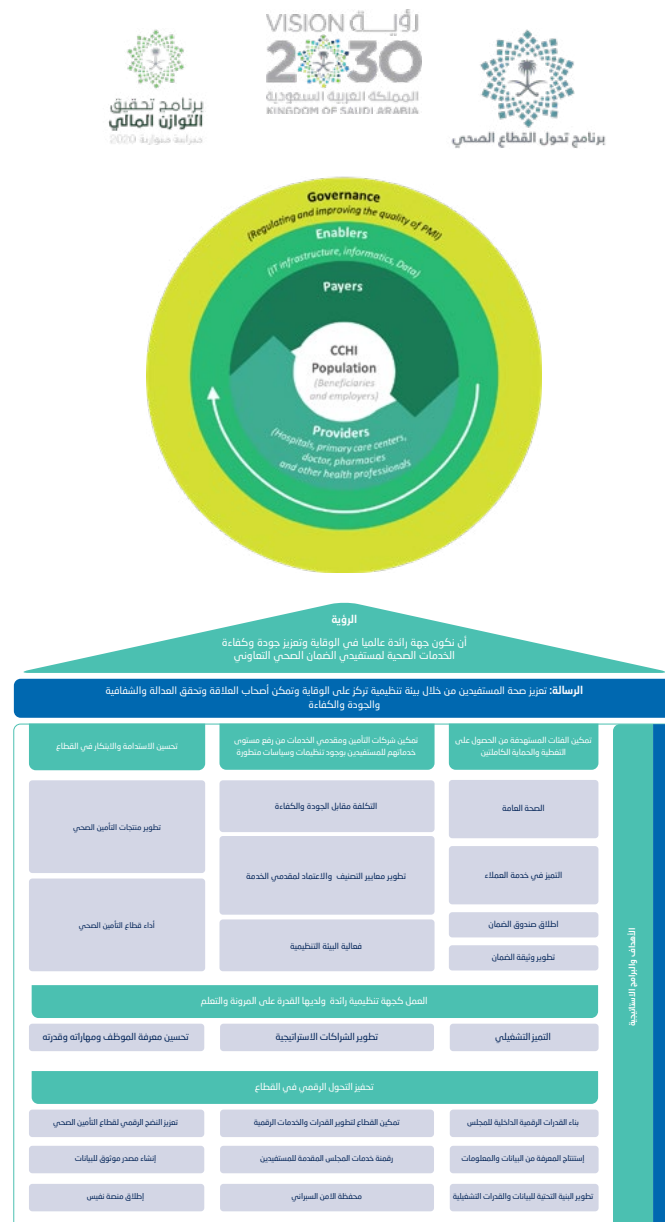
برنامج تحقيق التوازن المالي
ميزانية متوازنة 2020

VISION رؤية 2030
المملكة العربية السعودية
KINGDOM OF SAUDI ARABIA

برنامج تحول القطاع الصحي

Governance
(Regulating and improving the quality of PMI)
Enablers
(IT infrastructure, informatics, Data)
Payers
CCHI
Population
(Beneficiaries and employers)
Providers
(Hospitals, primary care centers, doctor, pharmacies and other health professionals

الرؤية
أن نكون جهة رائدة عالميا في الوقاية وتعزيز جودة وكفاءة الخدمات الصحية لمستفيدي الضمان الصحي التعاوني

الرسالة: تعزيز صحة المستفيدين من خلال بيئة تنظيمية تركز على الوقاية وتمكن أصحاب العلاقة وتحقق العدالة والشفافية والجودة والكفاءة

الأهداف والبرامج الاستراتيجية

تمكين الفئات المستهدفة من الحصول على التغطية والحماية الكاملتين
تمكين شركات التأمين ومقدمي الخدمات من رفع مستوى خدماتهم للمستفيدين بوجود تنظيمات وسياسات متطورة
تحسين الاستدامة والابتكار في القطاع

الصحة العامة
التكلفة مقابل الجودة والكفاءة
تطوير منتجات التأمين الصحي
التميز في خدمة العملاء
تطوير معايير التصنيف والاعتماد لمقدمي الخدمة
أداء قطاع التأمين الصحي
اطلاق صندوق الضمان
تطوير وثيقة الضمان
فعالية البيئة التنظيمية

العمل كجهة تنظيمية رائدة ولديها القدرة على المرونة والتعلم

التميز التشغيلي
تطوير الشراكات الاستراتيجية
تحسين معرفة الموظف ومهاراته وقدرته

تحفيز التحول الرقمي في القطاع

بناء القدرات الرقمية الداخلية للمجلس
تمكين القطاع لتطوير القدرات والخدمات الرقمية
تعزيز النضج الرقمي لقطاع التأمين الصحي
إستنتاج المعرفة من البيانات والمعلومات
رقمنة خدمات المجلس المقدمة للمستفيدين
إنشاء مصدر موثوق للبيانات
تطوير البنية التحتية للبيانات والقدرات التشغيلية
محفظة الأمن السيراني
إطلاق منصة نفيس